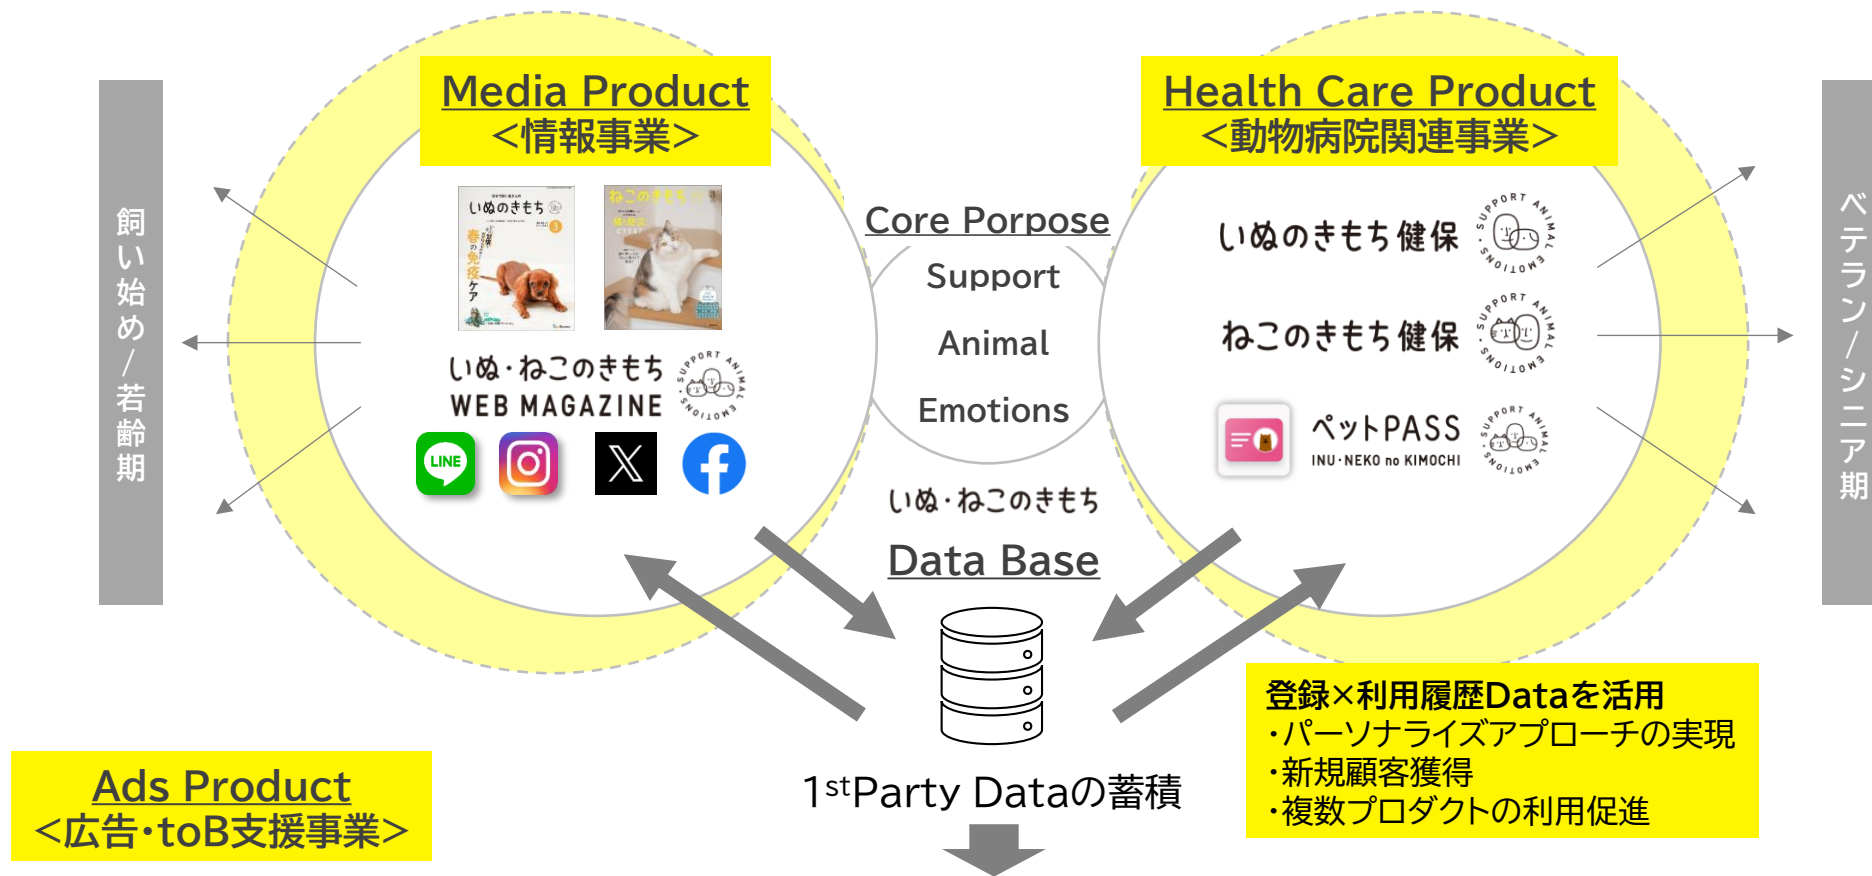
Media Product
<情報事業>

Health Care Product
<動物病院関連事業>

飼い始め/若齢期

ベテラン/シニア期

いぬのきもち
ねこのきもち

いぬ・ねこのきもち
WEB MAGAZINE

SUPPORT ANIMAL EMOTIONS

LINE

Core Porpose
Support
Animal
Emotions

いぬ・ねこのきもち
Data Base

いぬのきもち健保
ねこのきもち健保
ペットPASS
INU・NEKO no KIMOCHI

1stParty Dataの蓄積

登録×利用履歴Dataを活用
・パーソナライズアプローチの実現
・新規顧客獲得
・複数プロダクトの利用促進

Ads Product
<広告・toB支援事業>